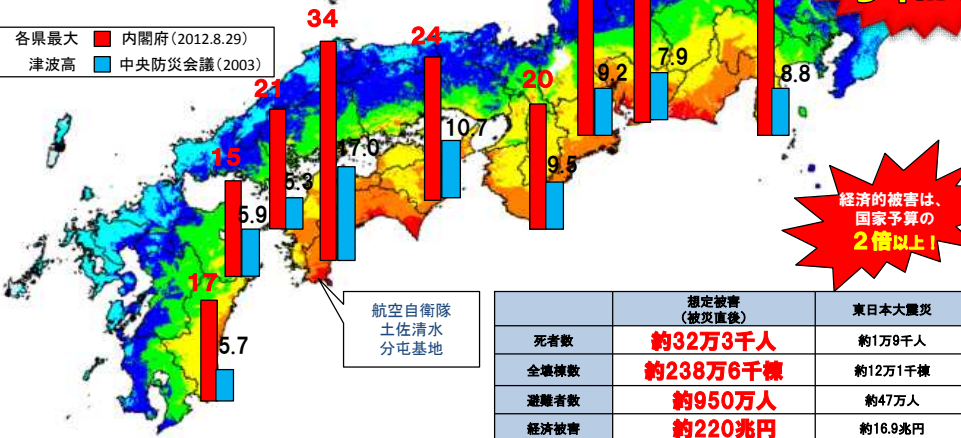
各県最大 内閣府（2012.8.29）
津波高 中央防災会議（2003）

34
24
21
20
15
17
17.0
10.7
9.2
7.9
8.8
9.5
5.3
5.9
5.7

経済的被害は、国家予算の2倍以上！

航空自衛隊
土佐清水
分屯基地

| | 想定被害（被災直後） | 東日本大震災 |
|---|---|---|
| 死者数 | 約32万3千人 | 約1万9千人 |
| 全壊棟数 | 約238万6千棟 | 約12万1千棟 |
| 避難者数 | 約950万人 | 約47万人 |
| 経済被害 | 約220兆円 | 約16.9兆円 |